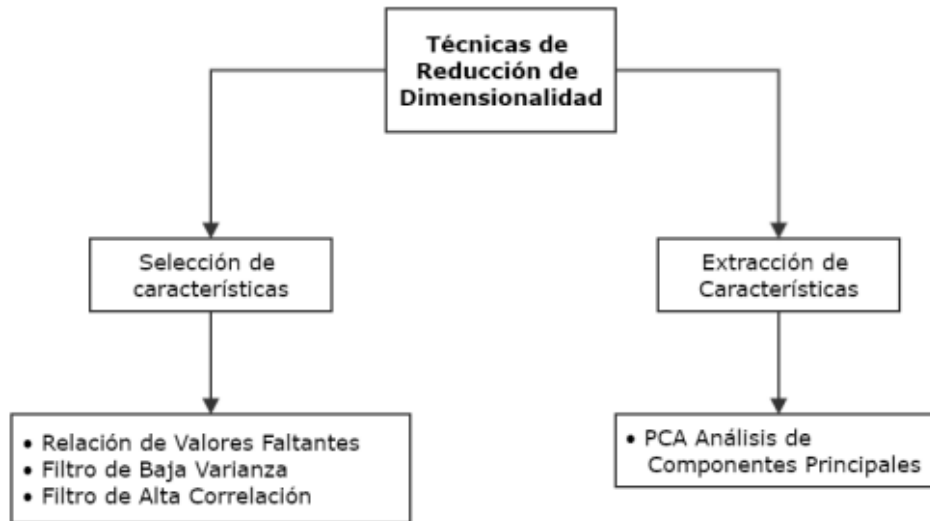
Técnicas de Reducción de Dimensionalidad

Selección de características

• Relación de Valores Faltantes
• Filtro de Baja Varianza
• Filtro de Alta Correlación

Extracción de Características

• PCA Análisis de Componentes Principales